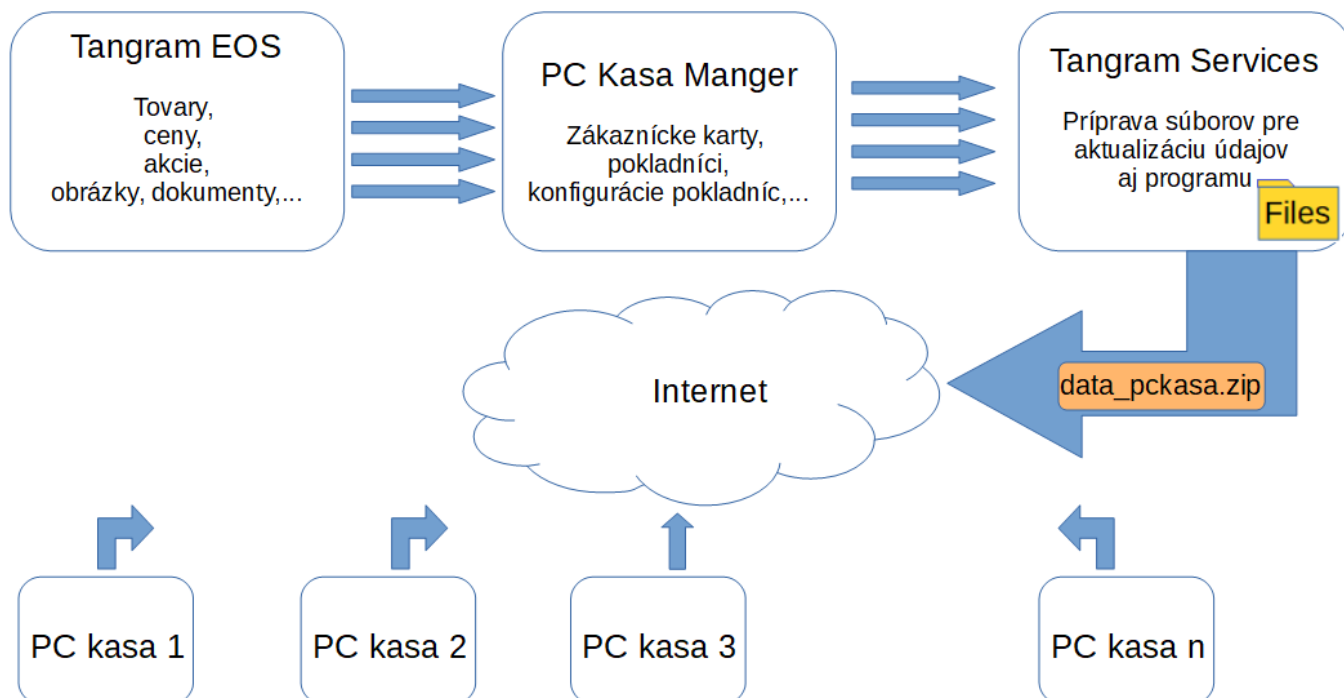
Tangram EOS

Tovary,
ceny,
akcie,
obrázky, dokumenty,...

PC Kasa Manger

Zákaznícke karty,
pokladníci,
konfigurácie pokladníc,...

Tangram Services

Príprava súborov pre
aktualizáciu údajov
aj programu

Files

Internet

data_pckasa.zip

PC kasa 1

PC kasa 2

PC kasa 3

PC kasa n